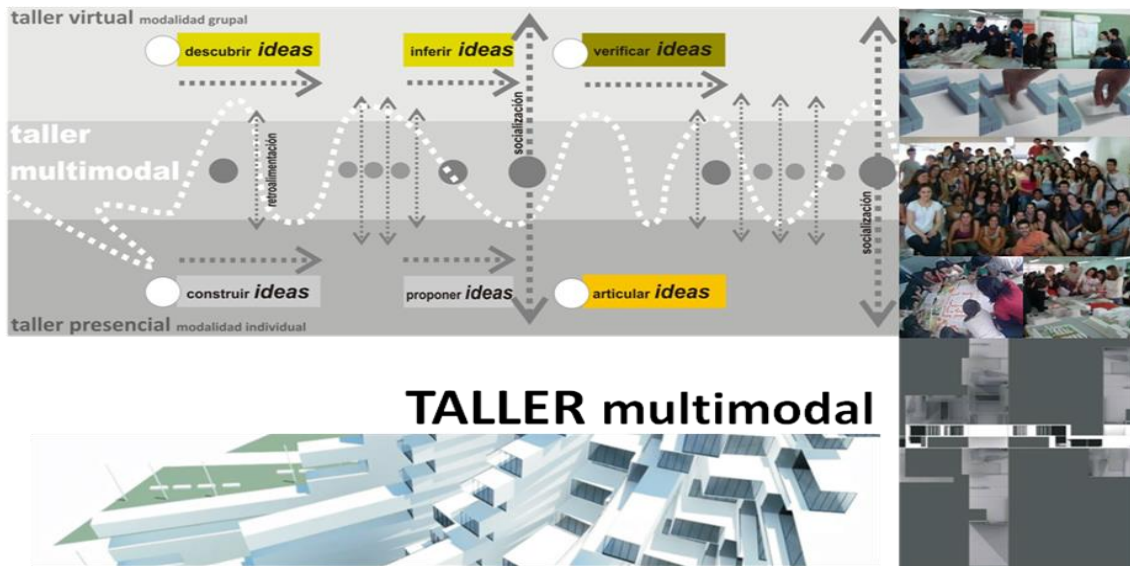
taller virtual modalidad grupal

descubrir ideas

inferir ideas

verificar ideas

taller multimodal

retroalimentación

socialización

socialización

construir ideas

proponer ideas

articular ideas

taller presencial modalidad individual

TALLER multimodal